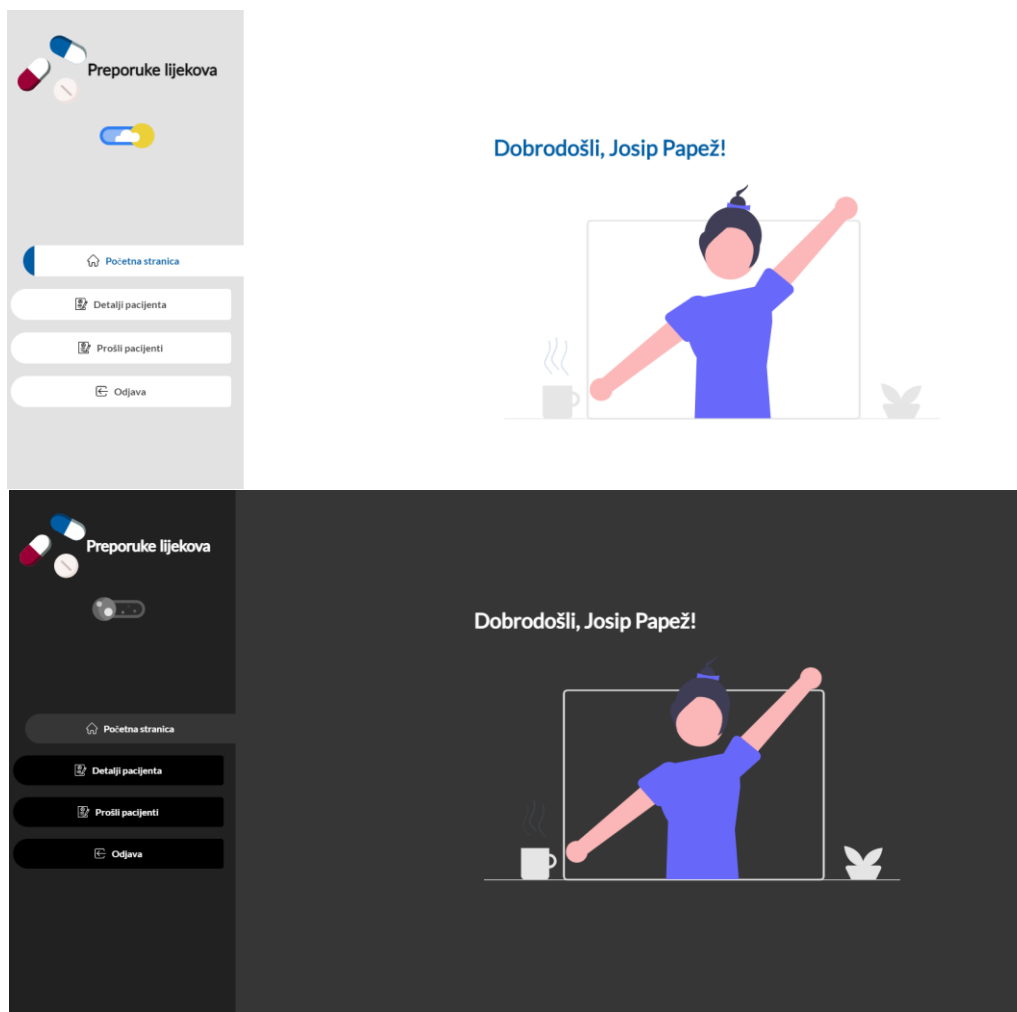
Preporuke lijekova

Početna stranica
Detalji pacijenta
Prošli pacijenti
Odjava

Dobrodošli, Josip Papež!

Preporuke lijekova

Početna stranica
Detalji pacijenta
Prošli pacijenti
Odjava

Dobrodošli, Josip Papež!